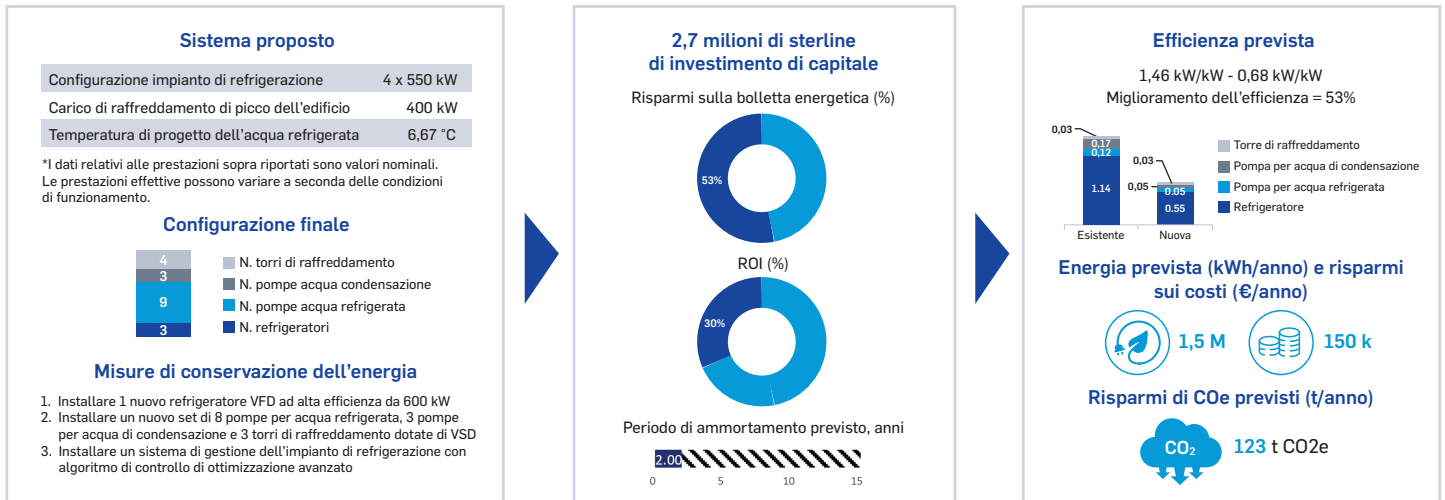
Sistema proposto

| Configurazione impianto di refrigerazione | 4 x 550 kW |
|---|---|
| Carico di raffreddamento di picco dell'edificio | 400 kW |
| Temperatura di progetto dell'acqua refrigerata | 6,67 °C |

*I dati relativi alle prestazioni sopra riportati sono valori nominali. Le prestazioni effettive possono variare a seconda delle condizioni di funzionamento.

Configurazione finale

4
3
9
3

N. torri di raffreddamento
N. pompe acqua condensazione
N. pompe acqua refrigerata
N. refrigeratori

Misure di conservazione dell'energia

1. Installare 1 nuovo refrigeratore VFD ad alta efficienza da 600 kW
2. Installare un nuovo set di 8 pompe per acqua refrigerata, 3 pompe per acqua di condensazione e 3 torri di raffreddamento dotate di VSD
3. Installare un sistema di gestione dell'impianto di refrigerazione con algoritmo di controllo di ottimizzazione avanzato

2,7 milioni di sterline di investimento di capitale

Risparmi sulla bolletta energetica (%)

53%

ROI (%)

30%

Periodo di ammortamento previsto, anni

2.00

0 5 10 15

Efficienza prevista

1,46 kW/kW - 0,68 kW/kW
Miglioramento dell'efficienza = 53%

0,03
0.17
0.12
1.14
0,03
0,05
0.05
0.55

Esistente Nuova

Torre di raffreddamento
Pompa per acqua di condensazione
Pompa per acqua refrigerata
Refrigeratore

Energia prevista (kWh/anno) e risparmi sui costi (€/anno)

1,5 M
150 k

Risparmi di COe previsti (t/anno)

$CO_2$
123 t CO2e